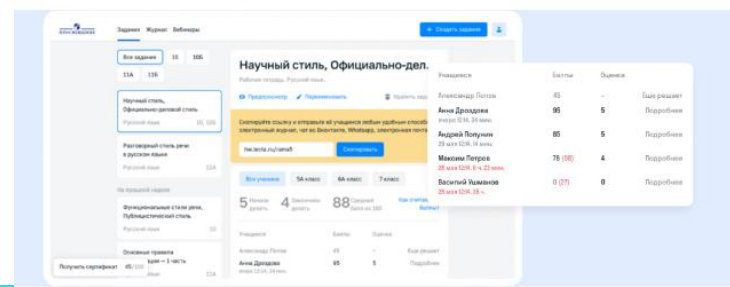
Задания Журнал Вебинары

+ Создать задание

Все задания 10 10Б 11А 11Б

Научный стиль, Официально-деловой стиль
Русский язык 10, 10Б

Разговорный стиль речи в русском языке
Русский язык 11А

На прошлой неделе

Функциональные стили речи. Публицистический стиль
Русский язык 10

Основные правила
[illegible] — 1 часть
Русский язык 11Б

Получить сертификат 45/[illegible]

Научный стиль, Официально-дел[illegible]

Рабочая тетрадь, Русский язык

Предпросмотр Переименовать Удалить зад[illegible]

Скопируйте ссылку и отправьте её ученикам любым удобным способом: электронный журнал, чат во ВКонтакте, WhatsApp, электронная почта

Копировать

Все ученики 5А класс 6А класс 7 класс

5 Начали делать 4 Закончили делать 88 Средний балл из 100

Ученики Баллы Оценка

Александр Попов 45 – Еще решает
Анна Дроздова 95 5 Подробнее

| Учащиеся | Баллы | Оценка | |
|---|---|---|---|
| Александр Попов | 45 | – | Еще решает |
| Анна Дроздова | 95 | 5 | Подробнее |
| Андрей Полунин | 85 | 5 | Подробнее |
| Максим Петров | 75 (88) | 4 | Подробнее |
| Василий Ушманов | 0 (27) | 0 | Подробнее |